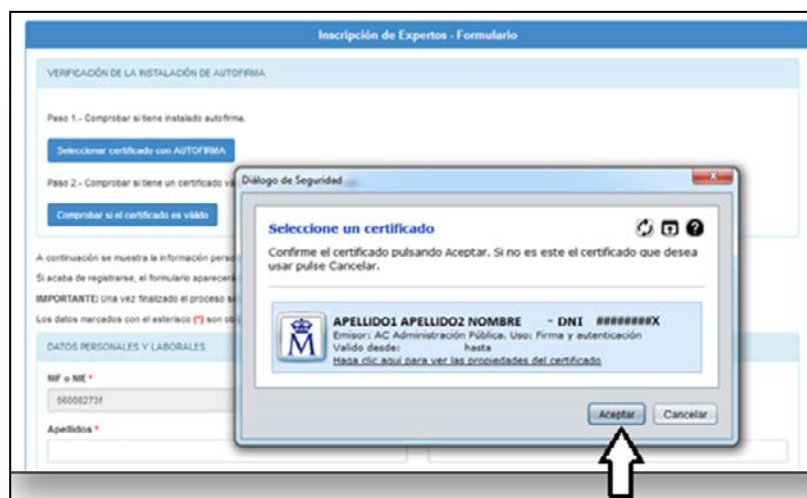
Inscripción de Expertos - Formulario

VERIFICACIÓN DE LA INSTALACIÓN DE AUTOFIRMA

Paso 1.- Comprobar si tiene instalado autofirma.

Seleccionar certificado con AUTOFIRMA

Paso 2.- Comprobar si tiene un certificado vá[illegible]

Comprobar si el certificado es válido

A continuación se muestra la información pers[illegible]

Si acaba de registrarse, el formulario aparecer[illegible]

IMPORTANTE: Una vez finalizado el proceso s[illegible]

Los datos marcados con el asterisco (*) son ob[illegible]

DATOS PERSONALES Y LABORALES

NIF o NIE *

56008273f

Apellidos *

Diálogo de Seguridad

Seleccione un certificado

Confirme el certificado pulsando Aceptar. Si no es este el certificado que desea usar pulse Cancelar.

APELLIDO1 APELLIDO2 NOMBRE - DNI ########X
Emisor: AC Administración Pública. Uso: Firma y autenticación
Valido desde: hasta
Haga clic aquí para ver las propiedades del certificado

Aceptar Cancelar